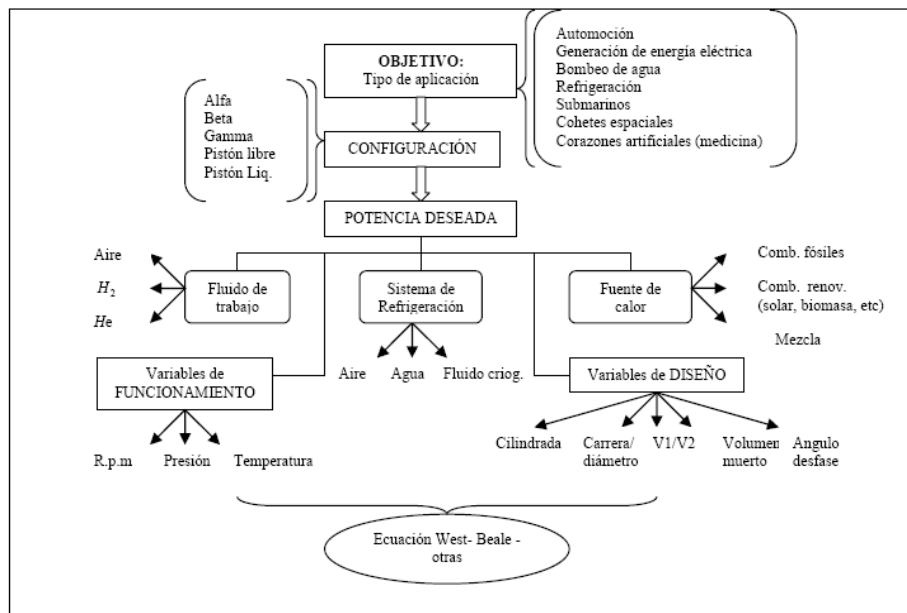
OBJETIVO:
Tipo de aplicación

Automoción
Generación de energía eléctrica
Bombeo de agua
Refrigeración
Submarinos
Cohetes espaciales
Corazones artificiales (medicina)

Alfa
Beta
Gamma
Pistón libre
Pistón Liq.

CONFIGURACIÓN

POTENCIA DESEADA

Aire
$H_2$
$He$

Fluido de trabajo

Sistema de Refrigeración

Fuente de calor

Comb. fósiles
Comb. renov. (solar, biomasa, etc)
Mezcla

Variables de FUNCIONAMIENTO

Aire Agua Fluido criog.

Variables de DISEÑO

R.p.m Presión Temperatura

Cilindrada Carrera/ diámetro V1/V2 Volumen muerto Angulo desfase

Ecuación West- Beale - otras